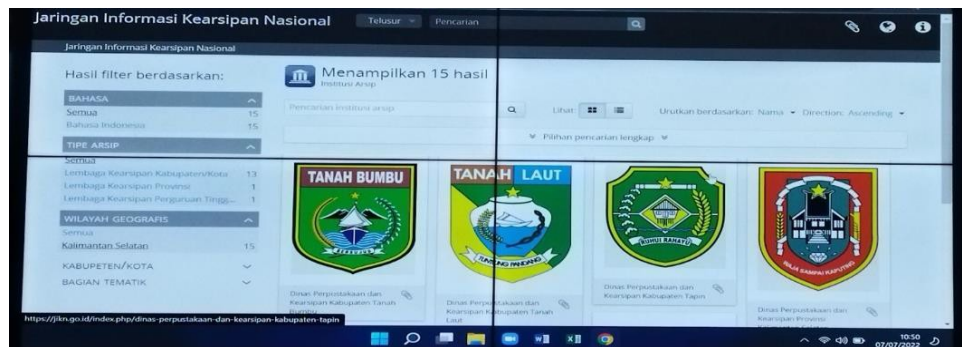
Jaringan Informasi Kearsipan Nasional
Telusur
Pencarian

Jaringan Informasi Kearsipan Nasional

Hasil filter berdasarkan:

BAHASA
Semua 15
Bahasa Indonesia 15

TIPE ARSIP
Semua
Lembaga Kearsipan Kabupaten/Kota 13
Lembaga Kearsipan Provinsi 1
Lembaga Kearsipan Perguruan Tinggi... 1

WILAYAH GEOGRAFIS
Semua
Kalimantan Selatan 15

KABUPETEN/KOTA
BAGIAN TEMATIK

Menampilkan 15 hasil
Institusi Arsip

Pencarian institusi arsip
Lihat:
Urutkan berdasarkan: Nama
Direction: Ascending
Pilihan pencarian lengkap

TANAH BUMBU
TANAH LAUT
BUMUI RAHAYU

Dinas Perpustakaan dan Kearsipan Kabupaten Tanah Bumbu
Dinas Perpustakaan dan Kearsipan Kabupaten Tanah Laut
Dinas Perpustakaan dan Kearsipan Kabupaten Tapin
Dinas Perpustakaan dan Kearsipan Provinsi Kalimantan Selatan

https://jikn.go.id/index.php/dinas-perpustakaan-dan-kearsipan-kabupaten-tapin

10:50
07/07/2022